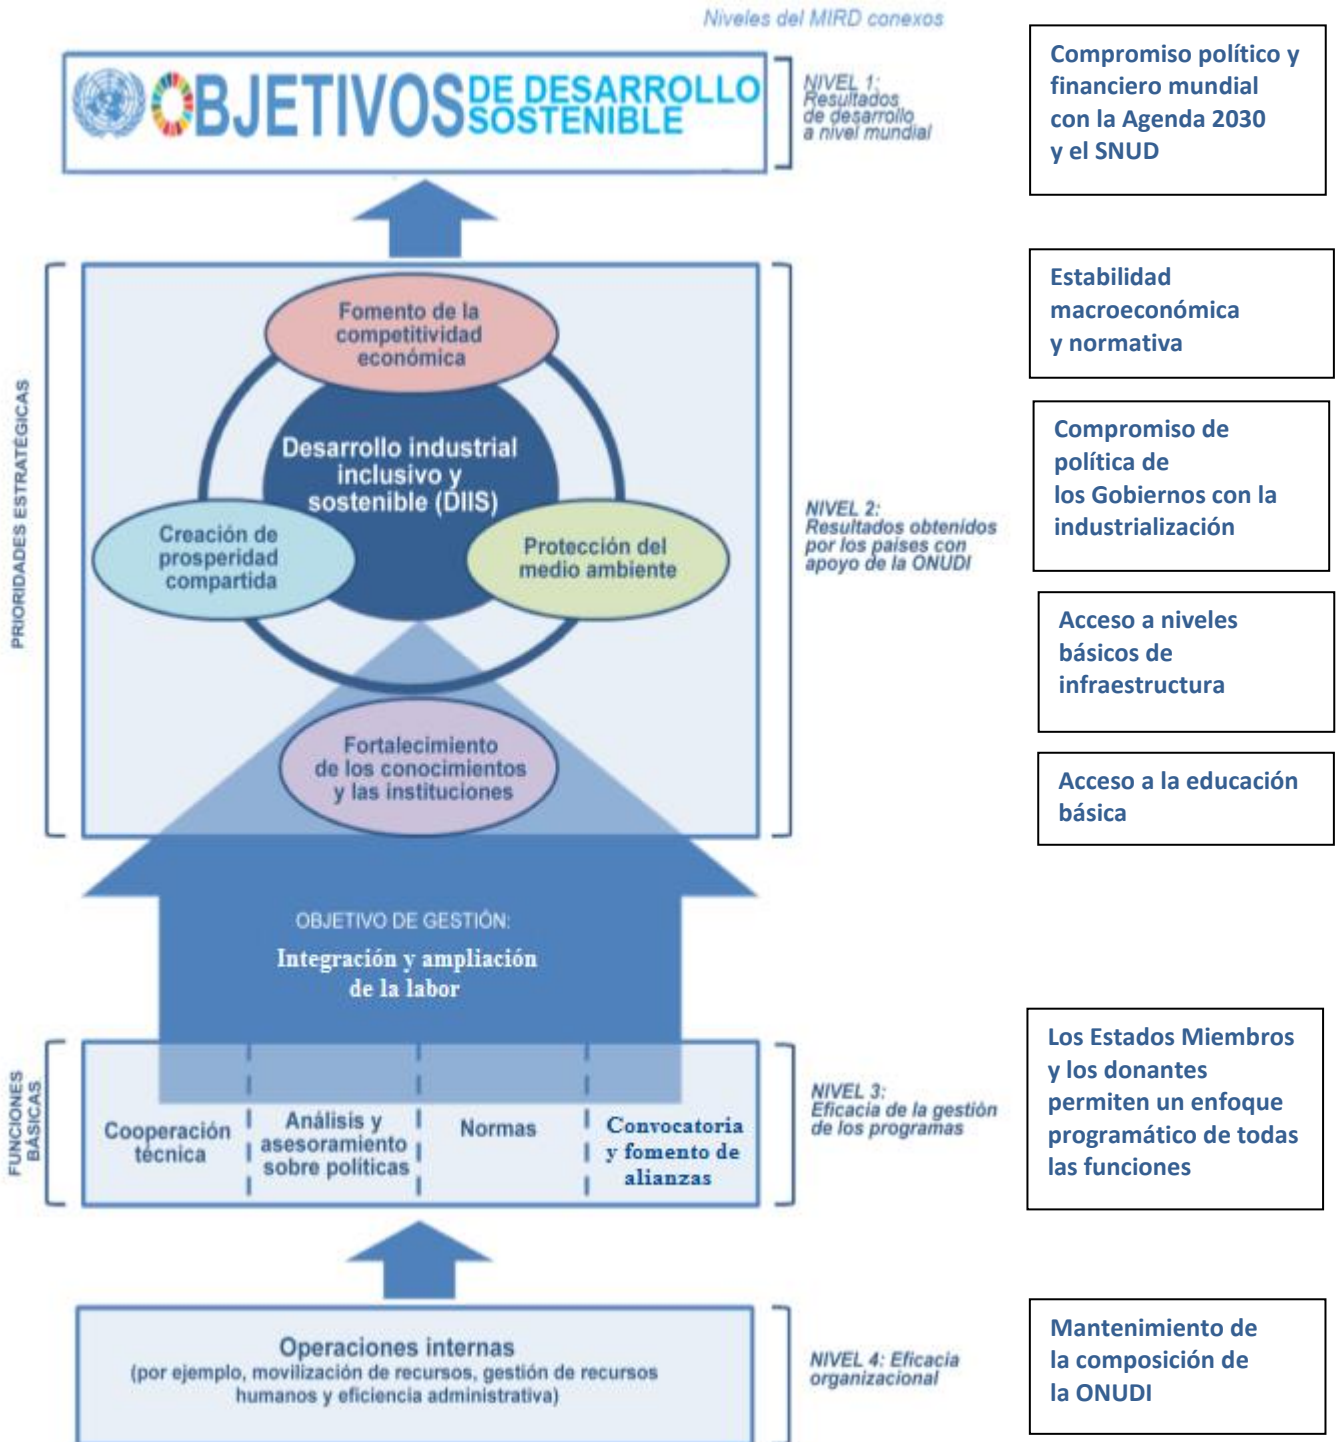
Niveles del MIRD conexos

OBJETIVOS DE DESARROLLO SOSTENIBLE

NIVEL 1: Resultados de desarrollo a nivel mundial

Compromiso político y financiero mundial con la Agenda 2030 y el SNUD

PRIORIDADES ESTRATÉGICAS

Fomento de la competitividad económica

Desarrollo industrial inclusivo y sostenible (DIIS)

Creación de prosperidad compartida

Protección del medio ambiente

Fortalecimiento de los conocimientos y las instituciones

NIVEL 2: Resultados obtenidos por los países con apoyo de la ONUDI

Estabilidad macroeconómica y normativa

Compromiso de política de los Gobiernos con la industrialización

Acceso a niveles básicos de infraestructura

Acceso a la educación básica

OBJETIVO DE GESTIÓN:

Integración y ampliación de la labor

FUNCIONES BÁSICAS

| Cooperación técnica | Análisis y asesoramiento sobre políticas | Normas | Convocatoria y fomento de alianzas |
|---|---|---|---|

NIVEL 3: Eficacia de la gestión de los programas

Los Estados Miembros y los donantes permiten un enfoque programático de todas las funciones

Operaciones internas
(por ejemplo, movilización de recursos, gestión de recursos humanos y eficiencia administrativa)

NIVEL 4: Eficacia organizacional

Mantenimiento de la composición de la ONUDI